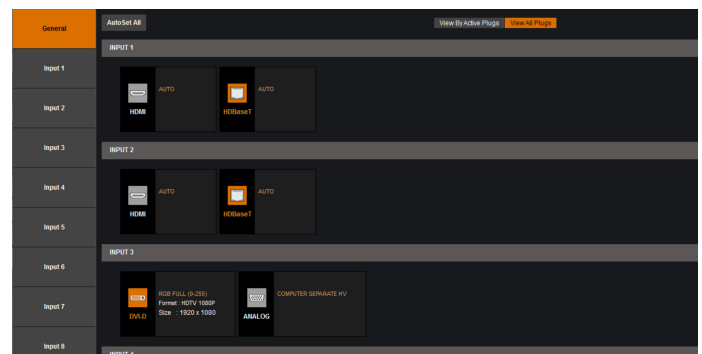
General
Input 1
Input 2
Input 3
Input 4
Input 5
Input 6
Input 7
Input 8

AutoSet All

View By Active Plugs
View All Plugs

INPUT 1

HDMI
AUTO

HDBaseT
AUTO

INPUT 2

HDMI
AUTO

HDBaseT
AUTO

INPUT 3

DVI-D
RGB FULL (0-255)
Format : HDTV 1080P
Size : 1920 x 1080

ANALOG
COMPUTER SEPARATE HV

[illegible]